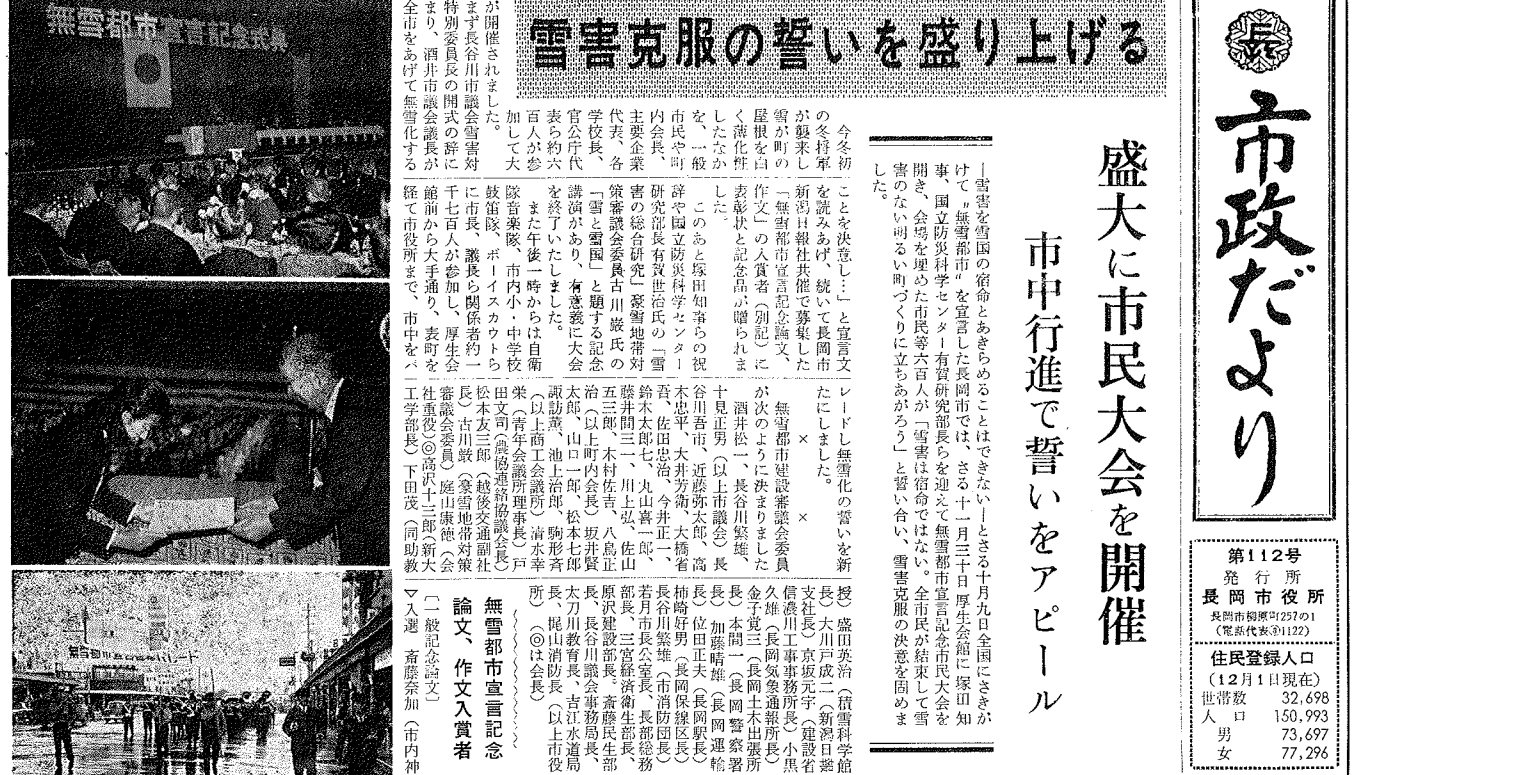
長

市政だより

第112号
発行所
長岡市役所
長岡市幸町2丁目1番1号
（電話代表③1122）

住民登録人口
（12月1日現在）
| 世帯数 | 32,698 |
|---|---|
| 人口 | 150,993 |
| 男 | 73,697 |
| 女 | 77,296 |

盛大に市民大会を開催

市中行進で誓いをアピール

―雪害を雪国の宿命とあきらめることはできない―とさる十月九日全国にさきがけて"無雪都市"を宣言した長岡市では、さる十一月三十日厚生会館に塚田知事、国立防災科学センター有賀研究部長らを迎えて無雪都市宣言記念市民大会を開き、会場を埋めた市民等六百人が「雪害は宿命ではない。全市民が結束して雪害のない明るい町づくりに立ちあがろう」と誓い合い、雪害克服の決意を固めました。

雪害克服の誓いを盛り上げる

無雪都市宣言記念式典

今冬初の冬将軍が襲来し雪が町の屋根を白く薄化粧したなかを、一般市民や町内会長、主要企業代表、各学校長、官公庁代表ら約六百人が参加して大会が開催されました。

まず長谷川市議会雪害対策特別委員長の開式の辞にはじまり、酒井市議会議長が全市をあげて無雪化することを決意し…」と宣言文を読みあげ、続いて長岡市新潟日報社共催で募集した「無雪都市宣言記念論文、作文」の入賞者（別記）に表彰状と記念品が贈られました。

このあと塚田知事らの祝辞や国立防災科学センター研究部長有賀世治氏の「雪害の総合研究」豪雪地帯対策審議会委員古川巌氏の「雪と雪国」と題する記念講演があり、有意義に大会を終了いたしました。

また午後一時からは自衛隊音楽隊、市内小・中学校鼓笛隊、ボーイスカウトらに市長、議長ら関係者約一千七百人が参加し、厚生会館前から大手通り、表町を経て市役所まで、市中をパレードし無雪化の誓いを新たにしました。

× × ×

無雪都市建設審議会委員が次のように決まりました
酒井松一、長谷川繁雄、十見正男（以上市議会）長谷川吾市、近藤弥太郎、高木忠平、大井芳衛、大橋省吾、佐田忠治、今井正一、鈴木太郎七、丸山喜一郎、藤井間三一、川上弘、佐山五三郎、木村佐吉、八鳥正治（以上町内会長）坂井賢太郎、山口一郎、松本七郎、諏訪勲、池上治郎、駒形斉栄（以上商工会議所）清水幸田文司（青年会議所理事長）戸松本友三郎（越後交通副社長）古川巌（豪雪地帯対策審議会委員）渥山康徳（会社重役）◎高沢十三郎（新大工学部長）下田茂（同助教授）盛田英治（積雪科学館長）大川戸成二（新潟日報支社長）京坂元宇（建設省信濃川工事事務所長）小黒久雄（長岡気象通報所長）金子覚三（長岡土木出張所長）本間一（長岡警察署長）加藤晴雄（長岡運輸長）位田正夫（長岡駅長）柿崎好男（長岡保線区長）長谷川繁雄（市消防団長）若月市長公室長、長部総務部長、三宮経済衛生部長、原沢建設部長、斎藤民生部長、長谷川議会事務局長、太刀川教育長、吉江水道局長、梶山消防長（以上市役所）（◎は会長）

無雪都市宣言記念論文、作文入賞者

〔一般記念論文〕
▽入選 斎藤奈加（市内神